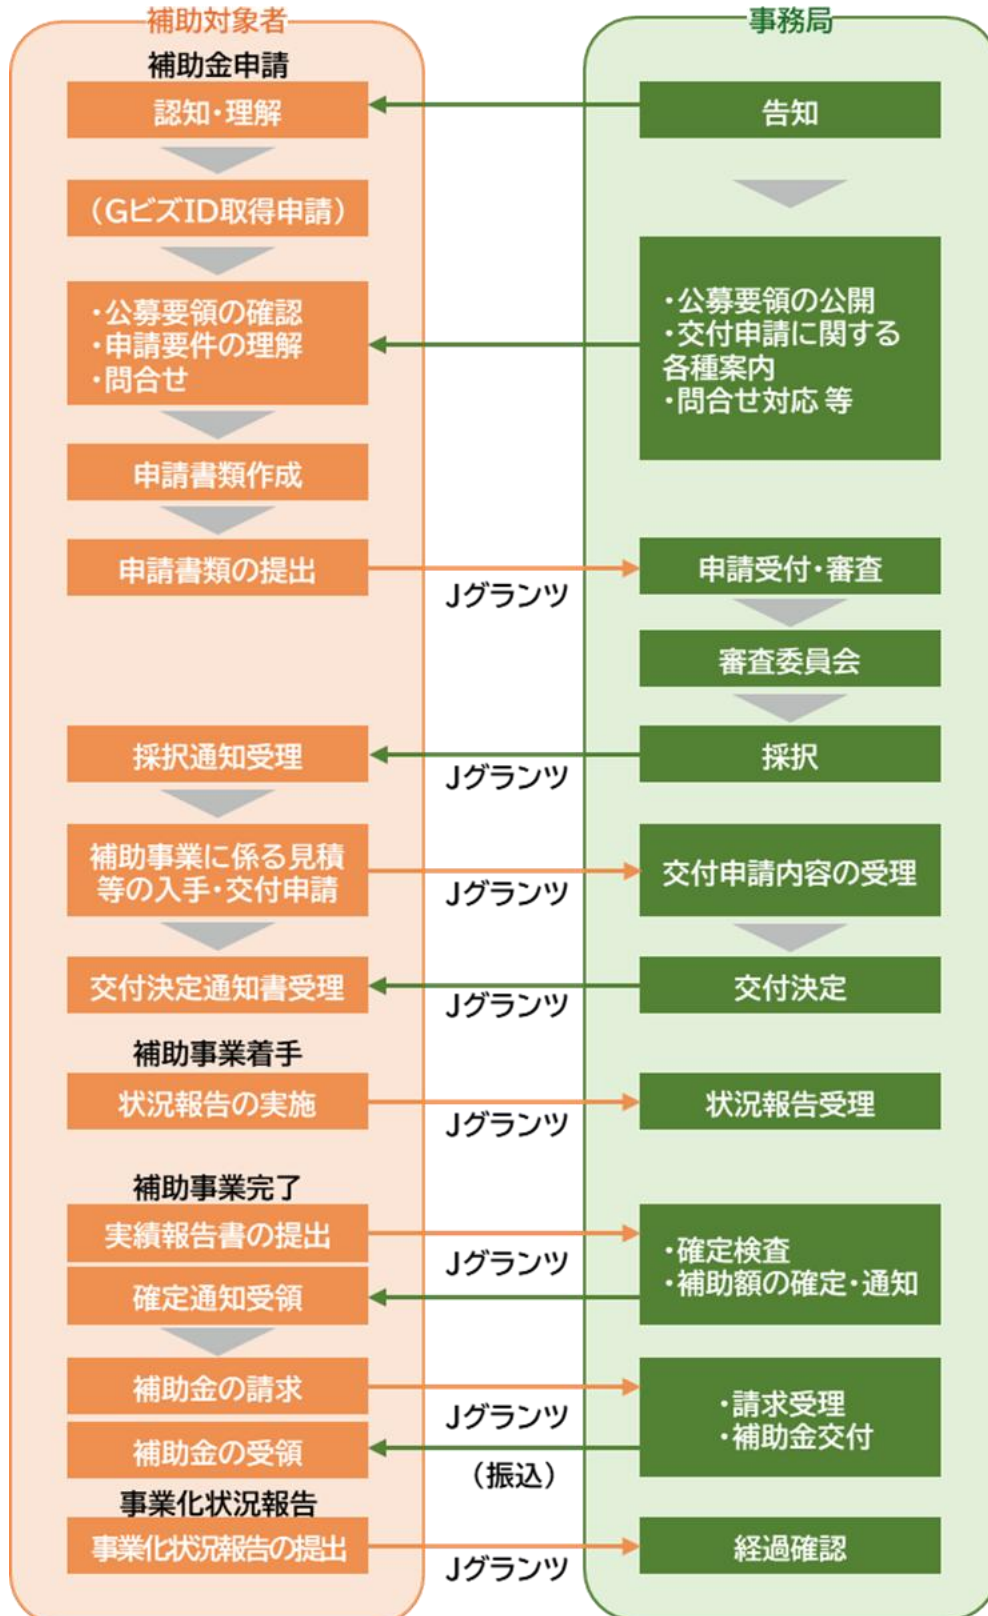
補助対象者

補助金申請

認知・理解

（GビズID取得申請）

・公募要領の確認
・申請要件の理解
・問合せ

申請書類作成

申請書類の提出

採択通知受理

補助事業に係る見積等の入手・交付申請

交付決定通知書受理

補助事業着手

状況報告の実施

補助事業完了

実績報告書の提出

確定通知受領

補助金の請求

補助金の受領

事業化状況報告

事業化状況報告の提出

事務局

告知

・公募要領の公開
・交付申請に関する各種案内
・問合せ対応 等

申請受付・審査

審査委員会

採択

交付申請内容の受理

交付決定

状況報告受理

・確定検査
・補助額の確定・通知

・請求受理
・補助金交付

経過確認

Jグランツ

Jグランツ

Jグランツ

Jグランツ

Jグランツ

Jグランツ

Jグランツ
（振込）

Jグランツ